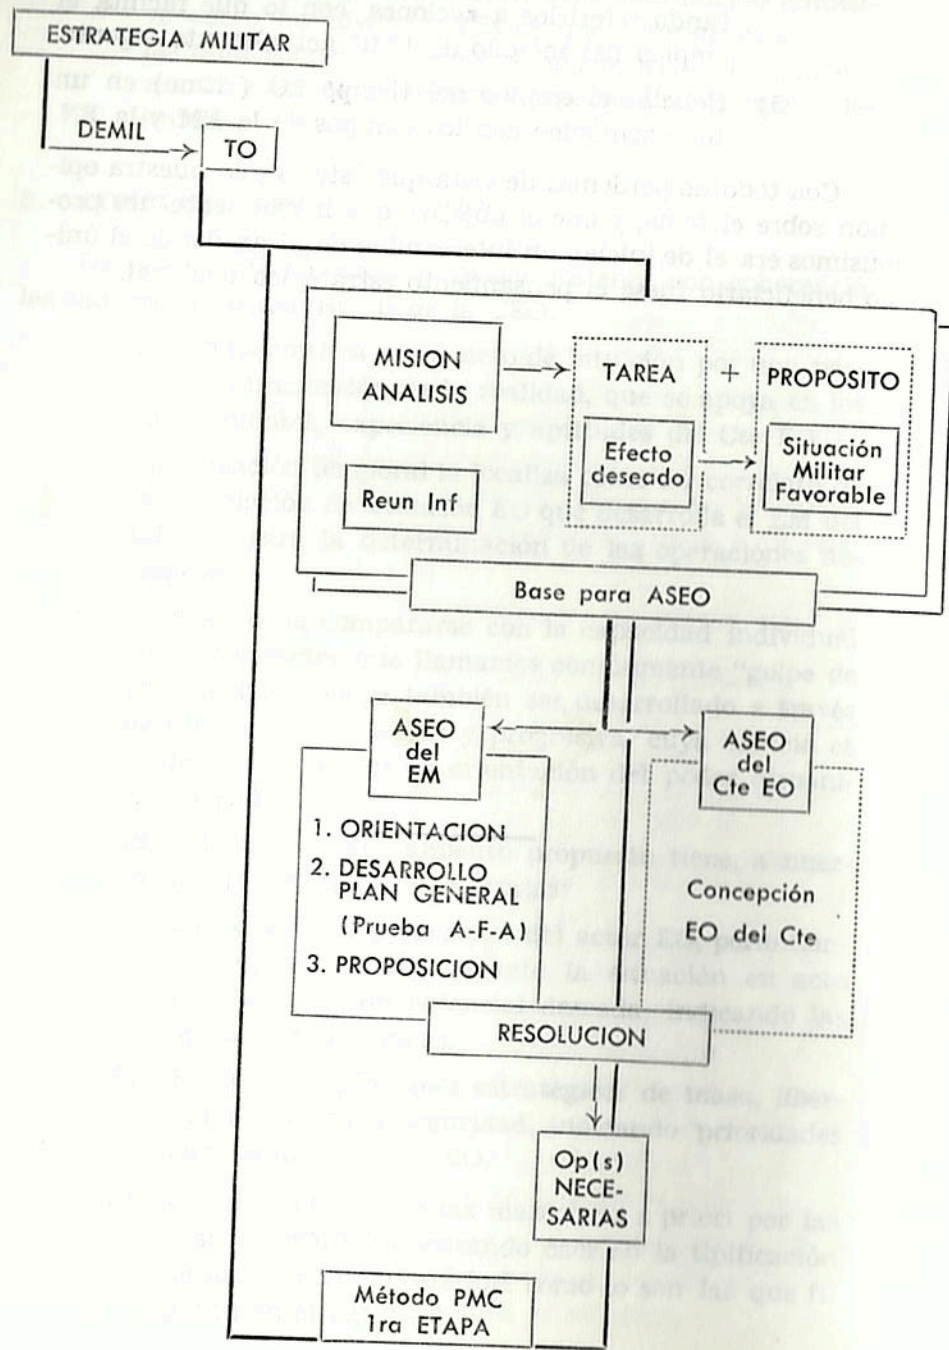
ESTRATEGIA MILITAR

DEMIL

TO

MISION ANALISIS

TAREA

+

PROPOSITO

Efecto deseado

Situación Militar Favorable

Reun Inf

Base para ASEO

ASEO del EM

ASEO del Cte EO

1. ORIENTACION

2. DESARROLLO PLAN GENERAL (Prueba A-F-A)

3. PROPOSICION

Concepción EO del Cte

RESOLUCION

Op(s) NECESARIAS

Método PMC 1ra ETAPA